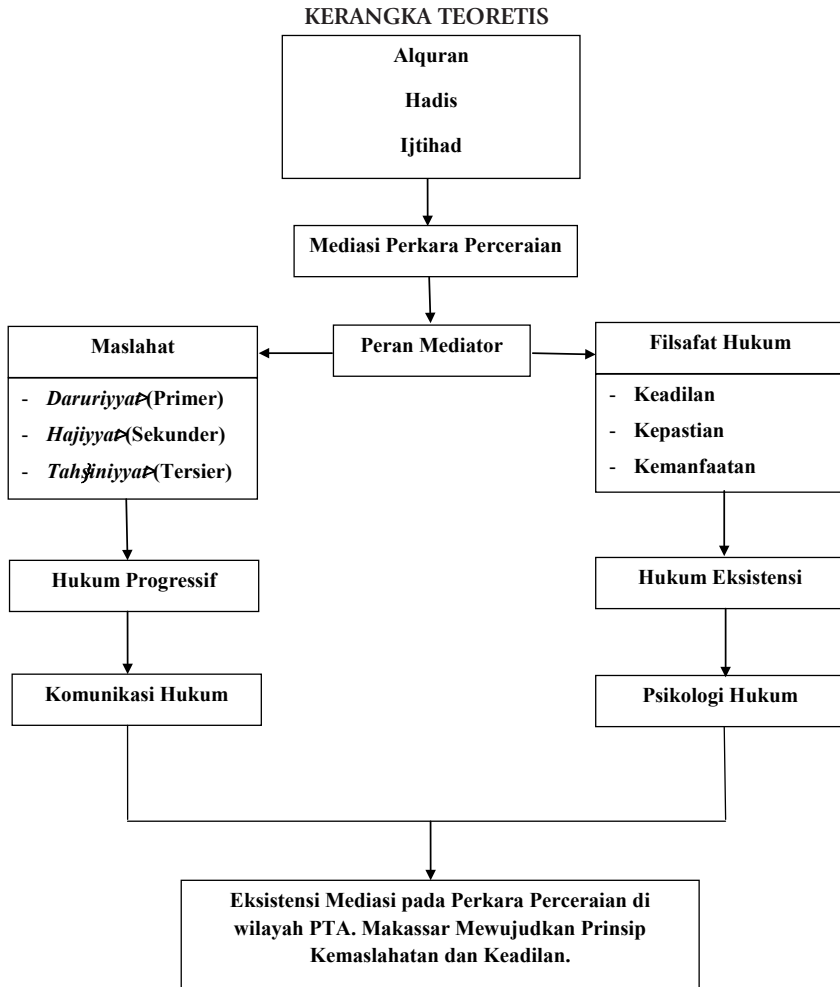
KERANGKA TEORETIS

Alquran

Hadis

Ijtihad

Mediasi Perkara Perceraian

Peran Mediator

Maslahat

- *Daruriyyat>*(Primer)
- *Hajiyyat>*(Sekunder)
- *Tahsiniyyat>*(Tersier)

Filsafat Hukum

- Keadilan
- Kepastian
- Kemanfaatan

Hukum Progressif

Hukum Eksistensi

Komunikasi Hukum

Psikologi Hukum

Eksistensi Mediasi pada Perkara Perceraian di wilayah PTA. Makassar Mewujudkan Prinsip Kemaslahatan dan Keadilan.